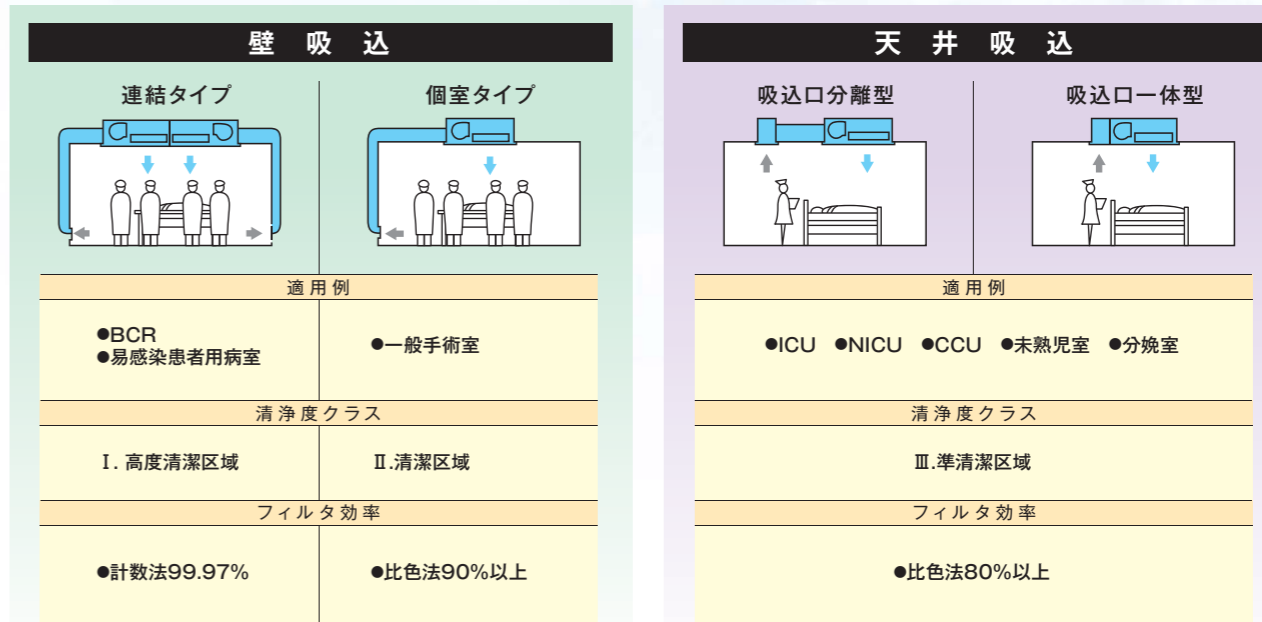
壁 吸 込

連結タイプ

個室タイプ

適用例

●BCR
●易感染患者用病室

●一般手術室

清浄度クラス

Ⅰ. 高度清潔区域

Ⅱ.清潔区域

フィルタ効率

●計数法99.97%

●比色法90%以上

天 井 吸 込

吸込口分離型

吸込口一体型

適用例

●ICU ●NICU ●CCU ●未熟児室 ●分娩室

清浄度クラス

Ⅲ.準清潔区域

フィルタ効率

●比色法80%以上